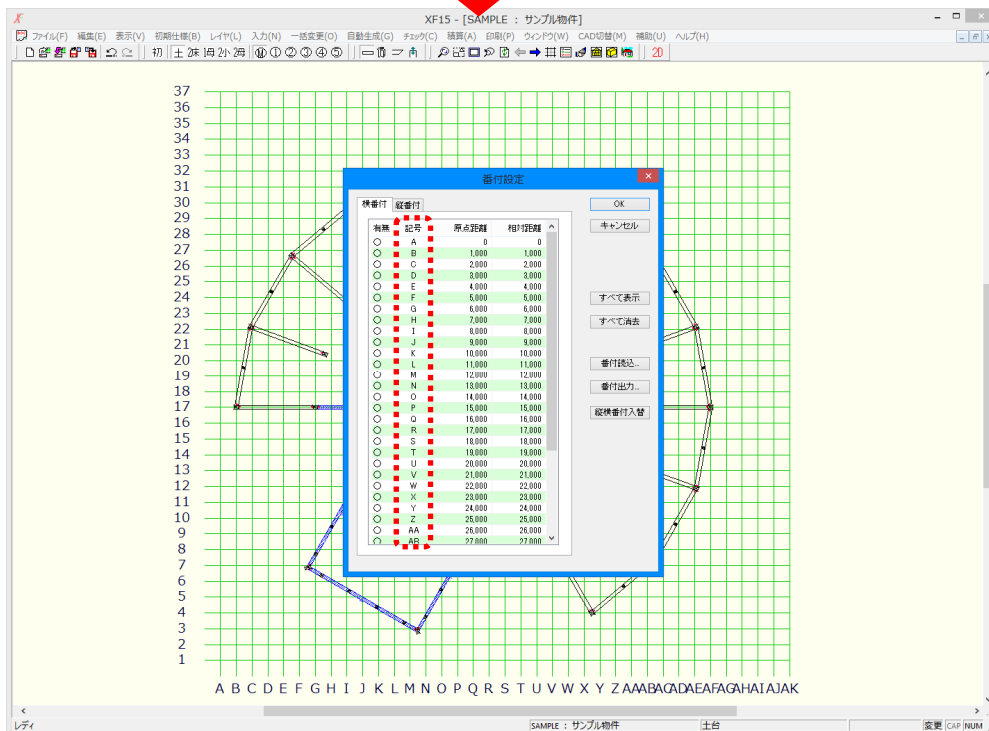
XF15 - [SAMPLE : サンプル物件]

ファイル(F) 編集(E) 表示(V) 初期仕様(B) レイヤ(L) 入力(N) 一括変更(O) 自動生成(G) チェック(C) 積算(A) 印刷(P) ウィンドウ(W) CAD切替(M) 補助(U) ヘルプ(H)

初 土 1F 1F 2小 2F ⓪ ① ② ③ ④ ⑤ 20

37
36
35
34
33
32
31
30
29
28
27
26
25
24
23
22
21
20
19
18
17
16
15
14
13
12
11
10
9
8
7
6
5
4
3
2
1

A B C D E F G H I J K L M N O P Q R S T U V W X Y Z AA AB AC AD AE AF AG AH AI AJ AK

番付設定

横番付 縦番付

| 有無 | 記号 | 原点距離 | 相対距離 |
|---|---|---|---|
| ○ | A | 0 | 0 |
| ○ | B | 1,000 | 1,000 |
| ○ | C | 2,000 | 2,000 |
| ○ | D | 3,000 | 3,000 |
| ○ | E | 4,000 | 4,000 |
| ○ | F | 5,000 | 5,000 |
| ○ | G | 6,000 | 6,000 |
| ○ | H | 7,000 | 7,000 |
| ○ | I | 8,000 | 8,000 |
| ○ | J | 9,000 | 9,000 |
| ○ | K | 10,000 | 10,000 |
| ○ | L | 11,000 | 11,000 |
| ○ | M | 12,000 | 12,000 |
| ○ | N | 13,000 | 13,000 |
| ○ | O | 14,000 | 14,000 |
| ○ | P | 15,000 | 15,000 |
| ○ | Q | 16,000 | 16,000 |
| ○ | R | 17,000 | 17,000 |
| ○ | S | 18,000 | 18,000 |
| ○ | T | 19,000 | 19,000 |
| ○ | U | 20,000 | 20,000 |
| ○ | V | 21,000 | 21,000 |
| ○ | W | 22,000 | 22,000 |
| ○ | X | 23,000 | 23,000 |
| ○ | Y | 24,000 | 24,000 |
| ○ | Z | 25,000 | 25,000 |
| ○ | AA | 26,000 | 26,000 |
| ○ | AB | 27,000 | 27,000 |

OK
キャンセル
すべて表示
すべて消去
番付読込..
番付出力..
縦横番付入替

レディ
SAMPLE : サンプル物件
土台
変更 CAP NUM